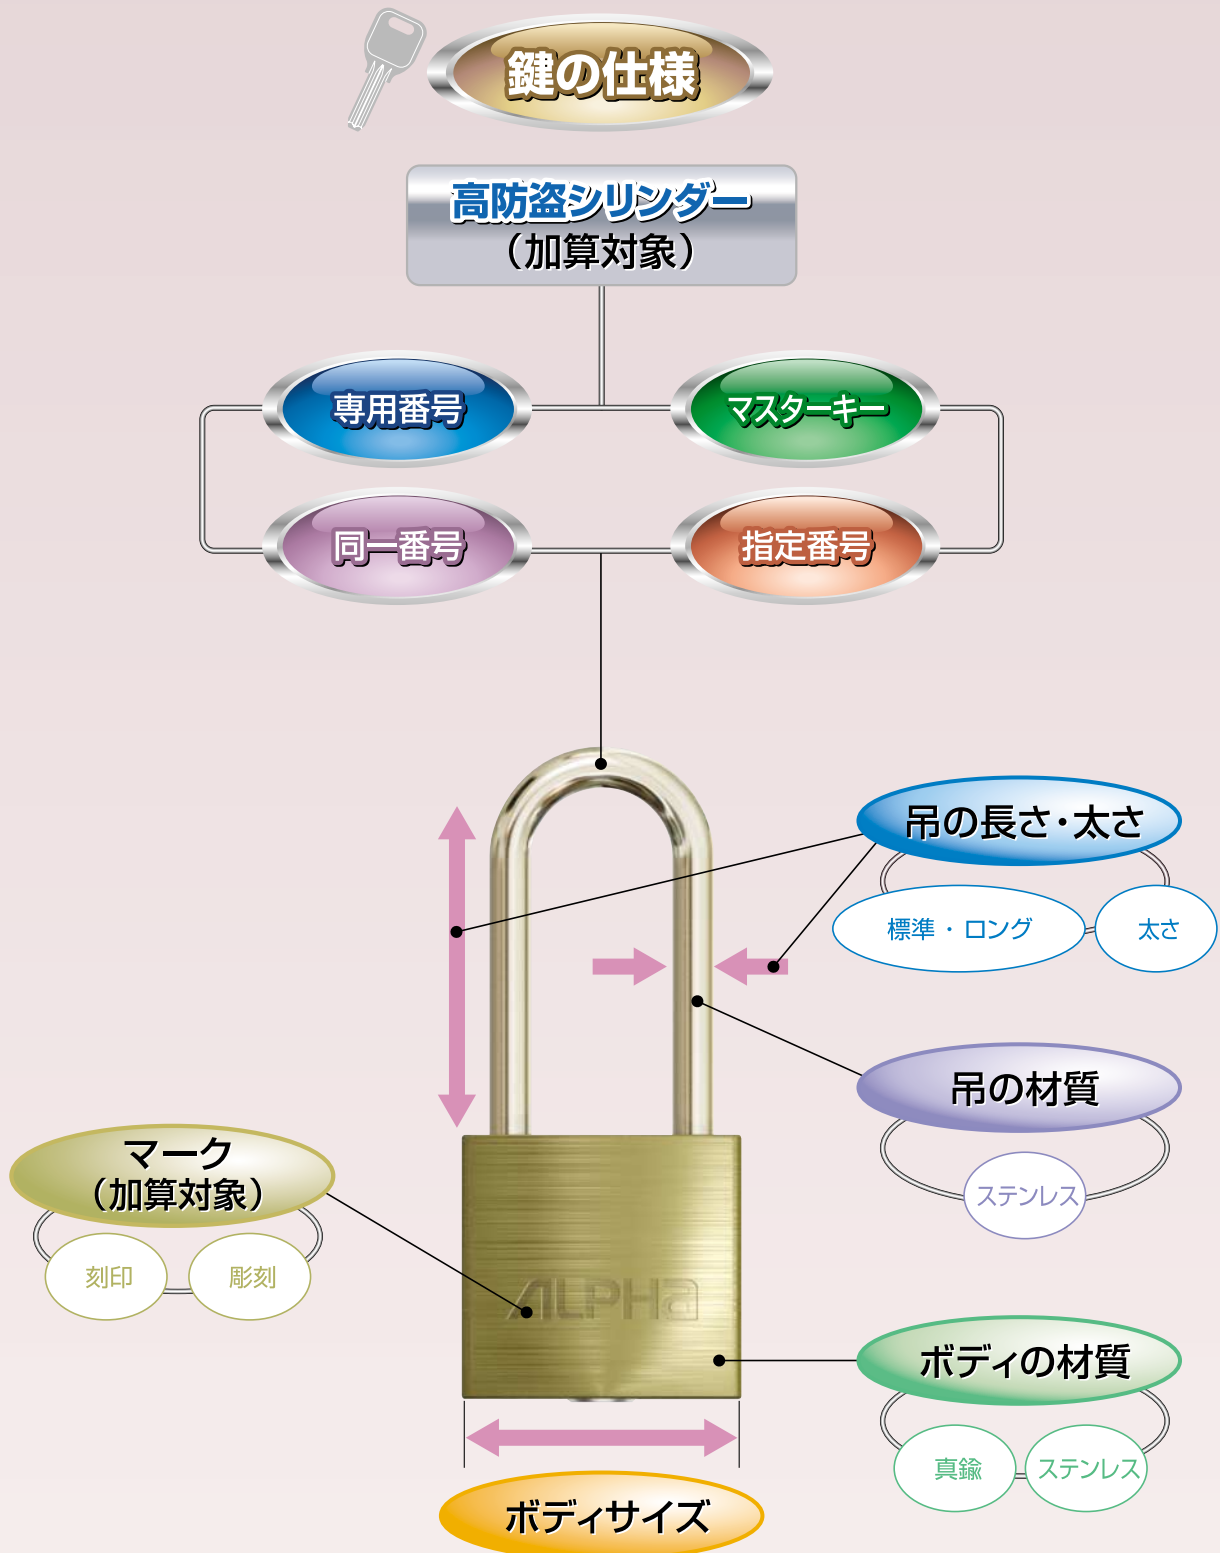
鍵の仕様

高防盗シリンダー
（加算対象）

専用番号

マスターキー

同一番号

指定番号

吊の長さ・太さ

標準・ロング

太さ

吊の材質

ステンレス

マーク
（加算対象）

刻印

彫刻

ALPHA

ボディの材質

真鍮

ステンレス

ボディサイズ